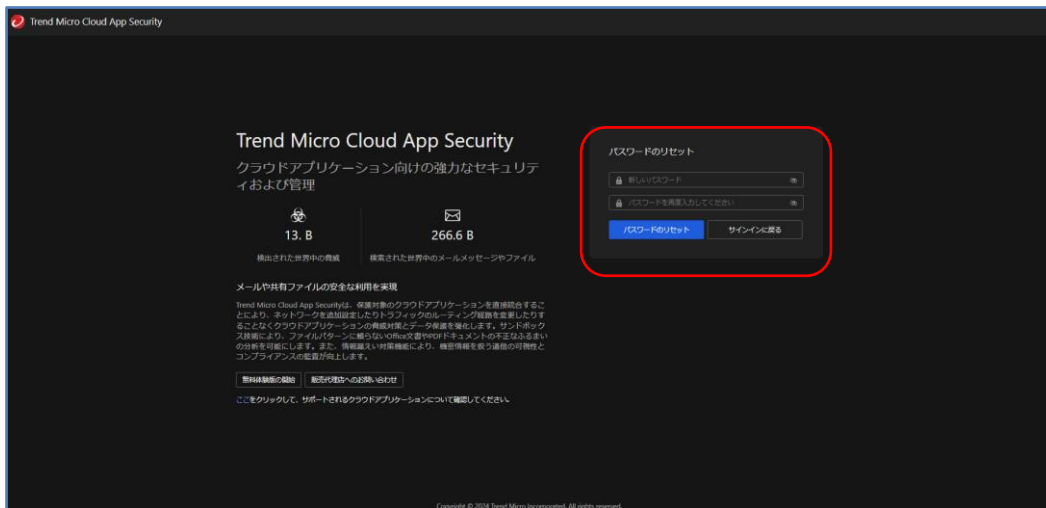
Trend Micro Cloud App Security

Trend Micro Cloud App Security

クラウドアプリケーション向けの強力なセキュリティおよび管理

13. B

検出された世界中の脅威

266.6 B

検索された世界中のメールメッセージやファイル

メールや共有ファイルの安全な利用を実現

Trend Micro Cloud App Securityは、保護対象のクラウドアプリケーションを直接統合することにより、ネットワークを追加設定したりトラフィックのルーティング経路を変更したりすることなくクラウドアプリケーションの脅威対策とデータ保護を強化します。サンドボックス技術により、ファイルパターンに頼らないOffice文書やPDFドキュメントの不正なふるまいの分析を可能にします。また、情報漏えい対策機能により、機密情報を扱う過程の可視性とコンプライアンスの監査が向上します。

無料体験版の開始

販売代理店へのお問い合わせ

ここをクリックして、サポートされるクラウドアプリケーションについて確認してください。

パスワードのリセット

新しいパスワード

パスワードを再度入力してください

パスワードのリセット

サインインに戻る

Copyright © 2024 Trend Micro Incorporated. All rights reserved.